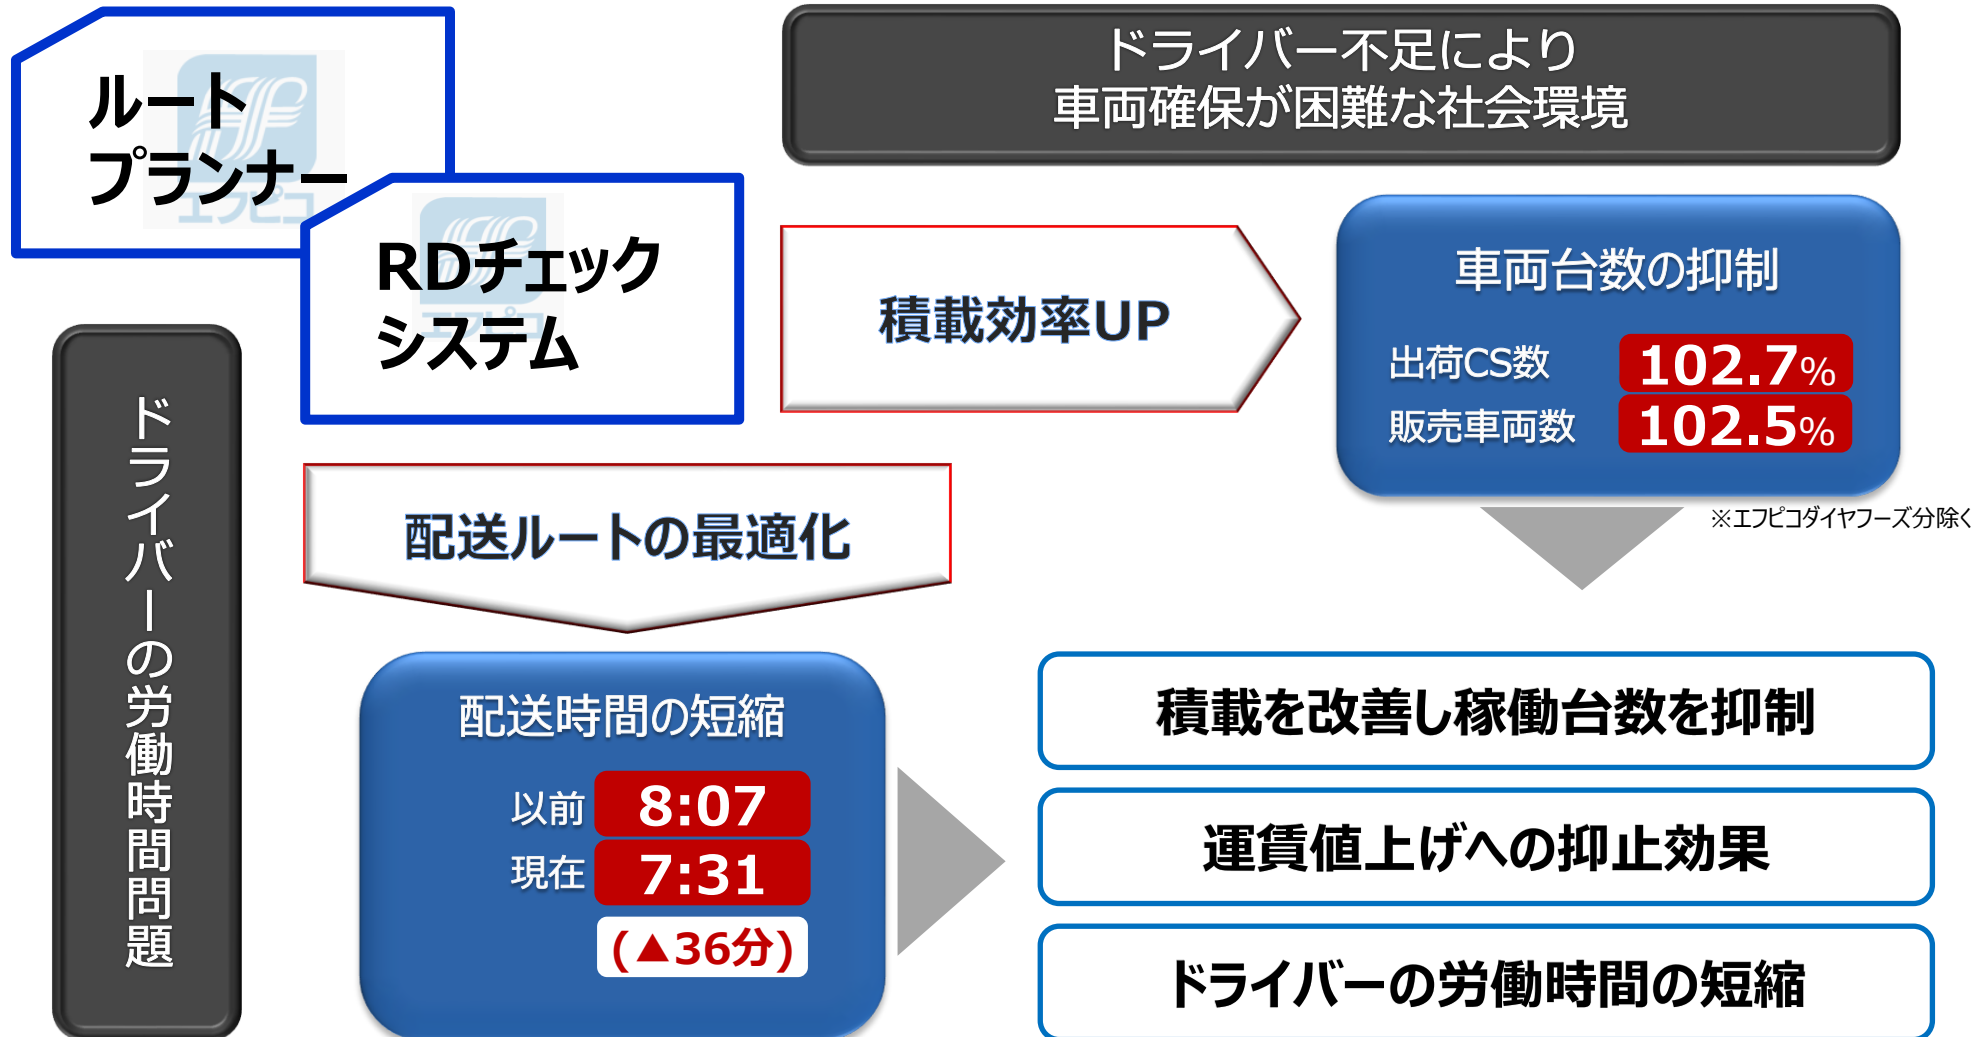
ルートプランナー

RDチェックシステム

ドライバー不足により
車両確保が困難な社会環境

積載効率UP

車両台数の抑制

出荷CS数 102.7%
販売車両数 102.5%

※エフピコダイヤフーズ分除く

ドライバーの労働時間問題

配送ルートの最適化

配送時間の短縮

以前 8:07
現在 7:31
(▲36分)

積載を改善し稼働台数を抑制

運賃値上げへの抑止効果

ドライバーの労働時間の短縮